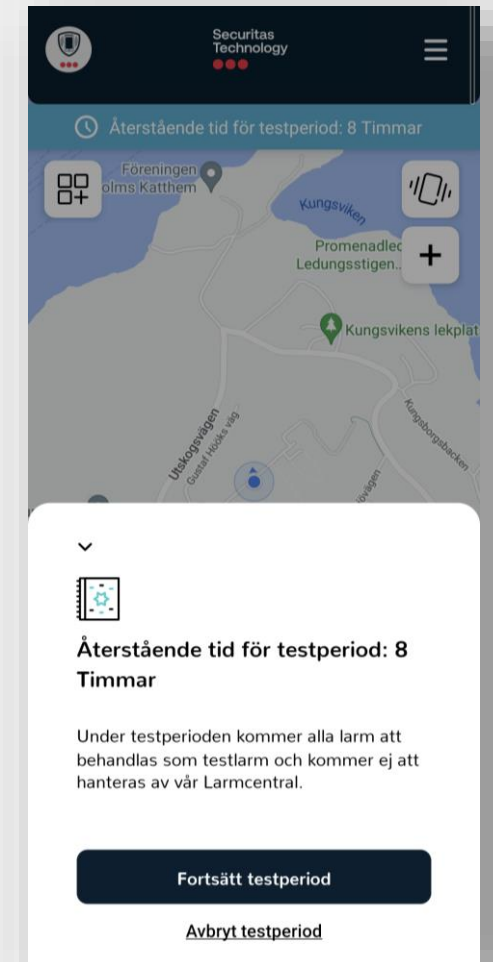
Securitas Technology

Återstående tid för testperiod: 8 Timmar

Föreningen
olms Katthem

Kungsviken

Promenadled
Ledungsstigen...

Kungsvikens lekplat

Utskogsvägen

Gustaf Hööks väg

Kungsborgsbacken

Återstående tid för testperiod: 8 Timmar

Under testperioden kommer alla larm att behandlas som testlarm och kommer ej att hanteras av vår Larmcentral.

Fortsätt testperiod

Avbryt testperiod